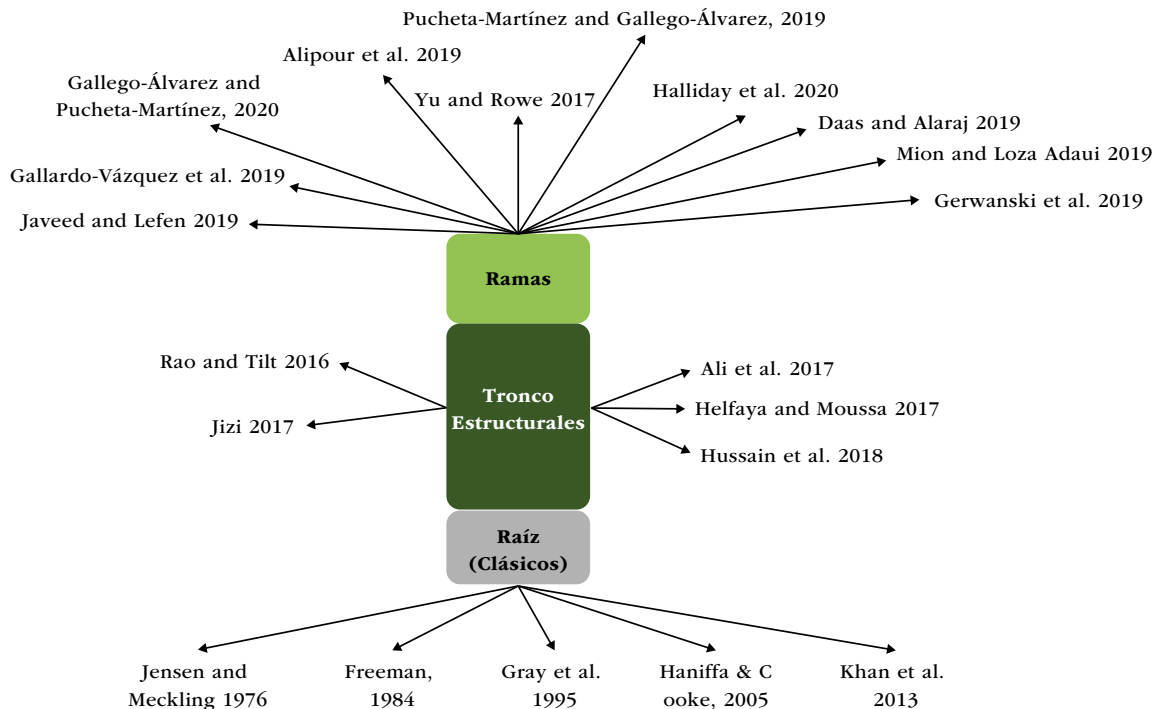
Pucheta-Martínez and Gallego-Álvarez, 2019

Alipour et al. 2019

Gallego-Álvarez and Pucheta-Martínez, 2020

Yu and Rowe 2017

Halliday et al. 2020

Daas and Alaraj 2019

Mion and Loza Adaui 2019

Gallardo-Vázquez et al. 2019

Gerwanski et al. 2019

Javeed and Lefen 2019

Ramas

Rao and Tilt 2016

Tronco Estructurales

Ali et al. 2017

Helfaya and Moussa 2017

Jizi 2017

Hussain et al. 2018

Raíz (Clásicos)

Jensen and Meckling 1976

Freeman, 1984

Gray et al. 1995

Haniffa & C ooke, 2005

Khan et al. 2013